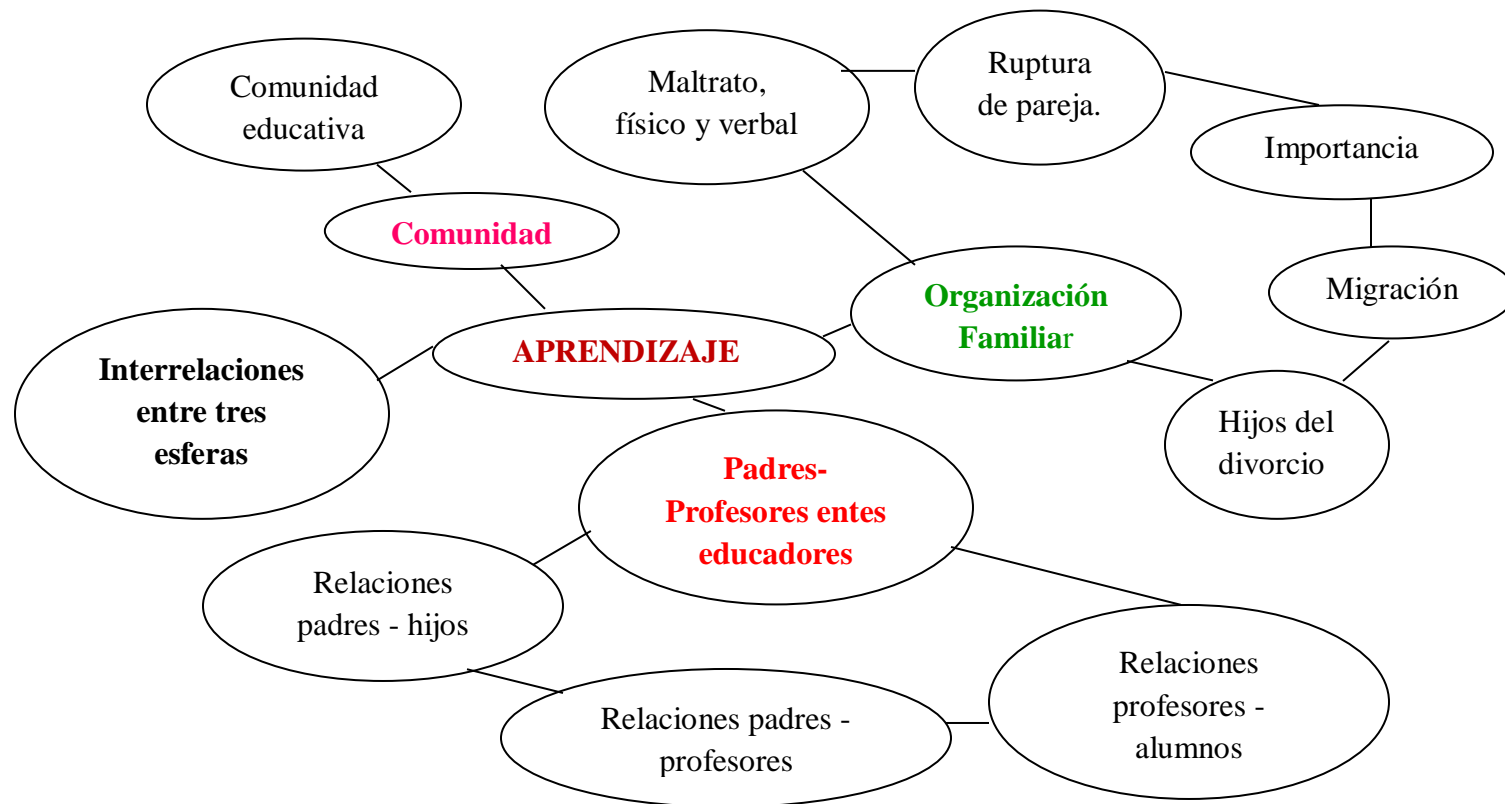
Comunidad educativa

Maltrato, físico y verbal

Ruptura de pareja.

Importancia

Comunidad

Migración

Organización Familiar

APRENDIZAJE

Interrelaciones entre tres esferas

Hijos del divorcio

Padres- Profesores entes educadores

Relaciones padres - hijos

Relaciones profesores - alumnos

Relaciones padres - profesores